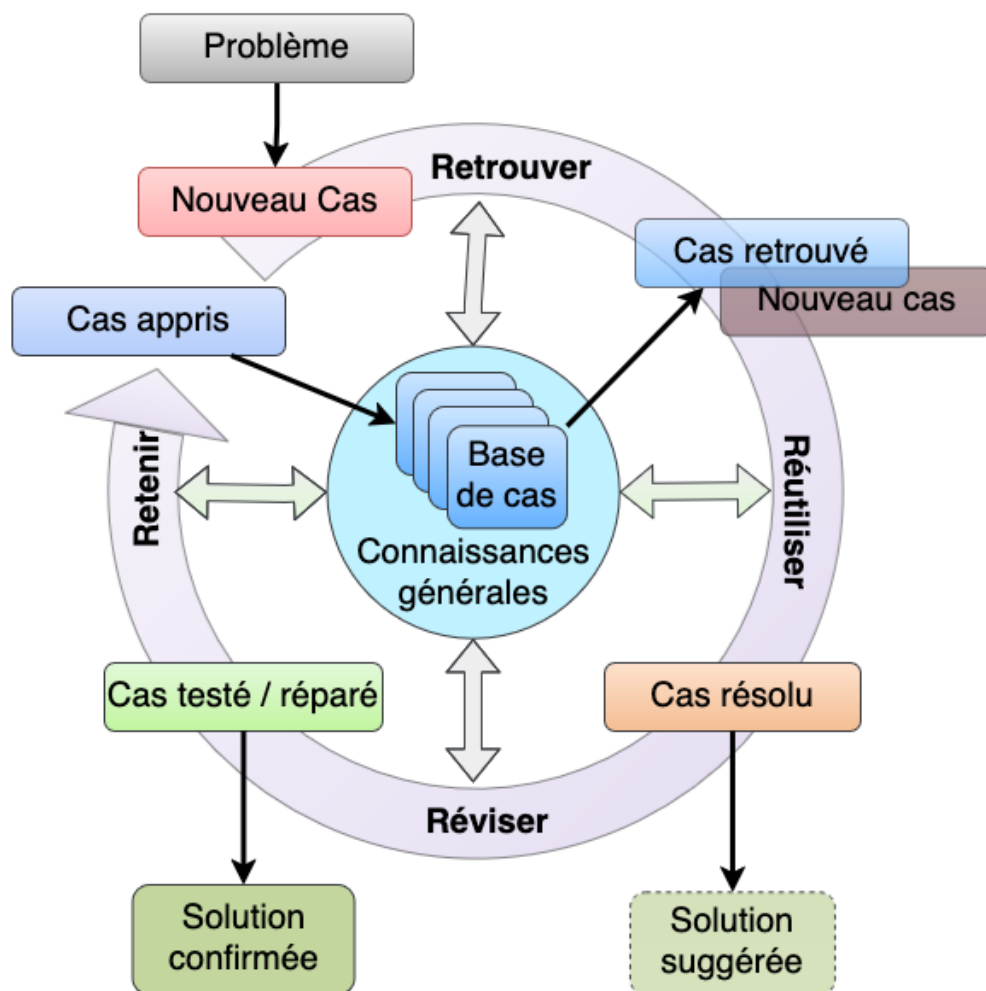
Problème

Nouveau Cas

Retrouver

Cas retrouvé

Nouveau cas

Cas appris

Retenir

Base de cas

Connaissances générales

Réutiliser

Cas testé / réparé

Cas résolu

Réviser

Solution confirmée

Solution suggérée